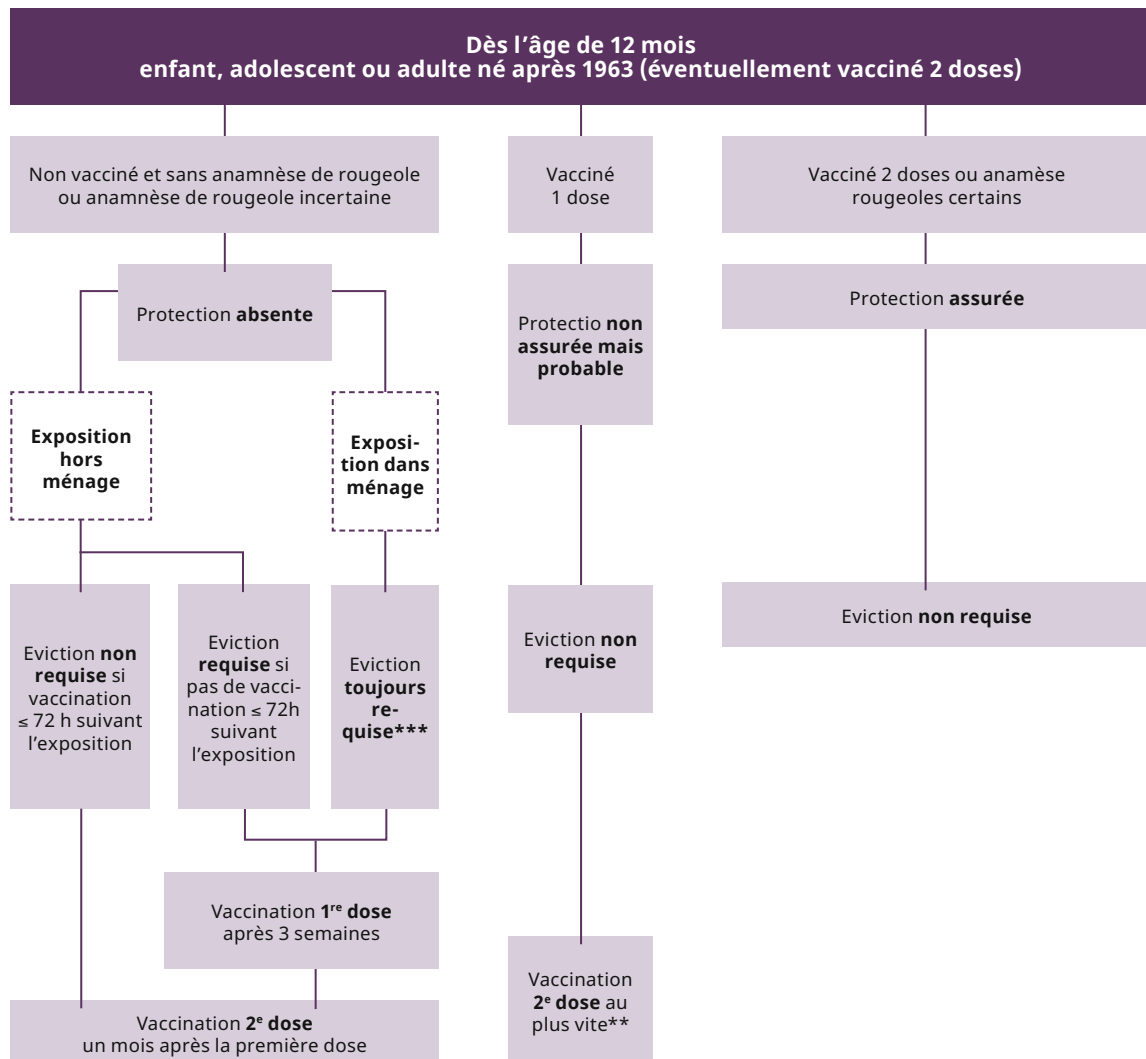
Dès l'âge de 12 mois
enfant, adolescent ou adulte né après 1963 (éventuellement vacciné 2 doses)

Non vacciné et sans anamnèse de rougeole ou anamnèse de rougeole incertaine

Vacciné 1 dose

Vacciné 2 doses ou anamèse rougeoles certains

Protection **absente**

Protectio **non assurée mais probable**

Protection **assurée**

**Exposition hors ménage**

**Exposition dans ménage**

Eviction **non requise** si vaccination ≤ 72 h suivant l'exposition

Eviction **requise** si pas de vaccination ≤ 72h suivant l'exposition

Eviction **toujours requise*****

Eviction **non requise**

Eviction **non requise**

Vaccination **1$^{re}$ dose** après 3 semaines

Vaccination **2$^{e}$ dose** un mois après la première dose

Vaccination **2$^{e}$ dose** au plus vite**